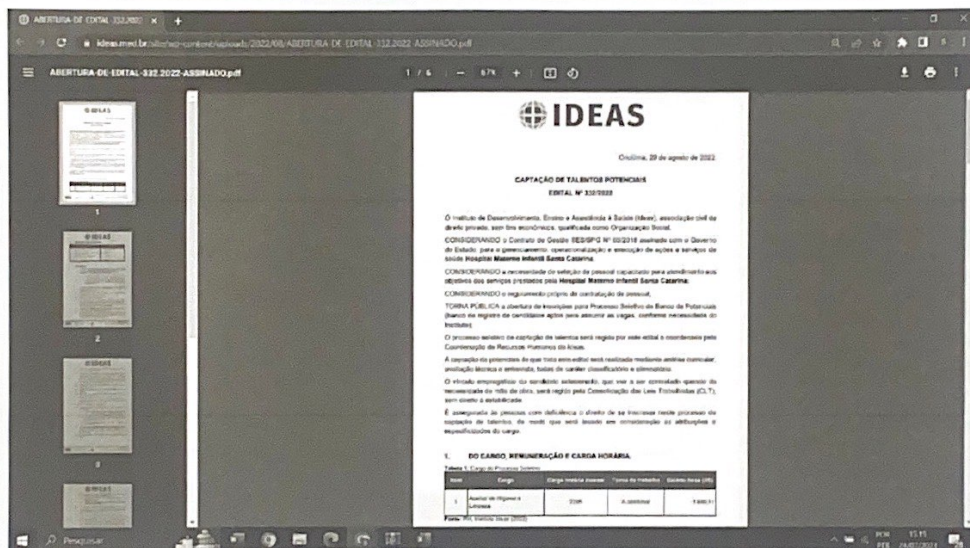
ABERTURA DE EDITAL 332.2022 ×

ideas.med.br/wp-content/uploads/2022/08/ABERTURA-DE-EDITAL-332.2022-ASSINADO.pdf

ABERTURA-DE-EDITAL-332.2022-ASSINADO.pdf

1 / 6 | — 87% + |

IDEAS

Criciúma, 29 de agosto de 2022.

CAPTAÇÃO DE TALENTOS POTENCIAIS
EDITAL Nº 332/2022

O Instituto de Desenvolvimento, Ensino e Assistência à Saúde (Ideas), associação civil de direito privado, sem fins econômicos, qualificada como Organização Social,

CONSIDERANDO o Contrato de Gestão SES/SPG Nº 00/2018 assinado com o Governo do Estado, para o gerenciamento, operacionalização e execução de ações e serviços de saúde **Hospital Materno Infantil Santa Catarina**;

CONSIDERANDO a necessidade de seleção de pessoal capacitado para atendimento aos objetivos dos serviços prestados pelo **Hospital Materno Infantil Santa Catarina**;

CONSIDERANDO o regulamento próprio de contratação de pessoal;

TORNA PÚBLICA a abertura de inscrições para Processo Seletivo de Banco de Potenciais (banco de registro de candidatos aptos para assumir as vagas, conforme necessidade do Instituto).

O processo seletivo de captação de talentos será regido por este edital e coordenado pela Coordenação de Recursos Humanos do Ideas.

A captação de potenciais de que trata este edital será realizada mediante análise curricular, avaliação técnica e entrevista, todas de caráter classificatório e eliminatório.

O vínculo empregatício do candidato selecionado, que vier a ser convocado quando da necessidade de mão de obra, será regido pela Consolidação das Leis Trabalhistas (C.L.T), sem direito à estabilidade.

É assegurado às pessoas com deficiência o direito de se inscrever neste processo de captação de talentos, de modo que será levado em consideração as atribuições e especificidades do cargo.

1. DO CARGO, REMUNERAÇÃO E CARGA HORÁRIA

Tabela 1: Cargo do Processo Seletivo

| Item | Cargo | Carga horária mensal | Forma de trabalho | Salário base (R$) |
|---|---|---|---|---|
| 1 | Auxiliar de Higiene e Limpeza | 220h | A combinar | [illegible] |

Fonte: RH, Instituto Ideas (2022)

1

2

3

Pesquisar

POR
PTB
15:11
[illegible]